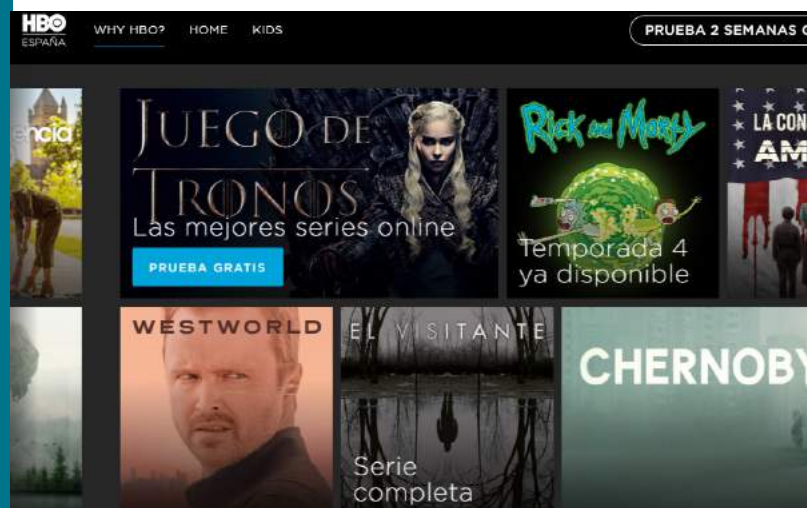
HBO ESPAÑA

WHY HBO? HOME KIDS

PRUEBA 2 SEMANAS G

encia

JUEGO DE TRONOS

Las mejores series online

PRUEBA GRATIS

Rick and Morty

Temporada 4 ya disponible

LA CON AM

WESTWORLD

EL VISITANTE

Serie completa

CHERNOBY